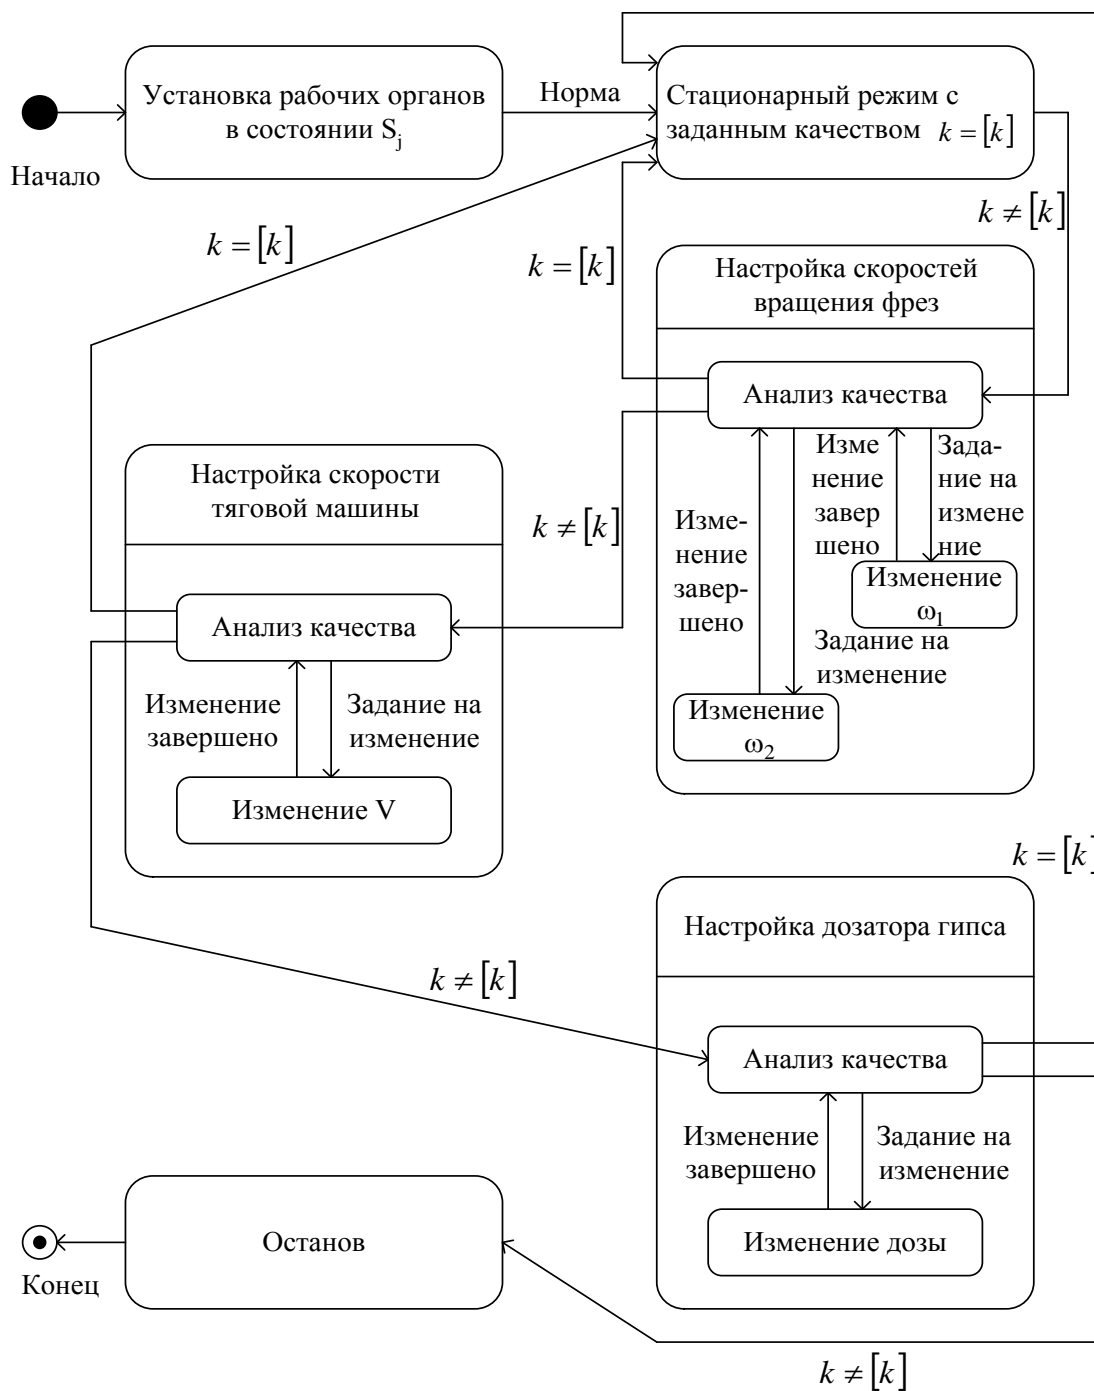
Начало

Установка рабочих органов в состоянии $S_j$

Норма

Стационарный режим с заданным качеством $k = [k]$

$k \neq [k]$

$k = [k]$

$k = [k]$

Настройка скоростей вращения фрез

Анализ качества

Изменение завершено

Задание на изменение

Изменение $\omega_1$

Изменение завершено

Задание на изменение

Изменение $\omega_2$

$k \neq [k]$

Настройка скорости тяговой машины

Анализ качества

Изменение завершено

Задание на изменение

Изменение V

$k = [k$

Настройка дозатора гипса

$k \neq [k]$

Анализ качества

Изменение завершено

Задание на изменение

Изменение дозы

Конец

Останов

$k \neq [k]$